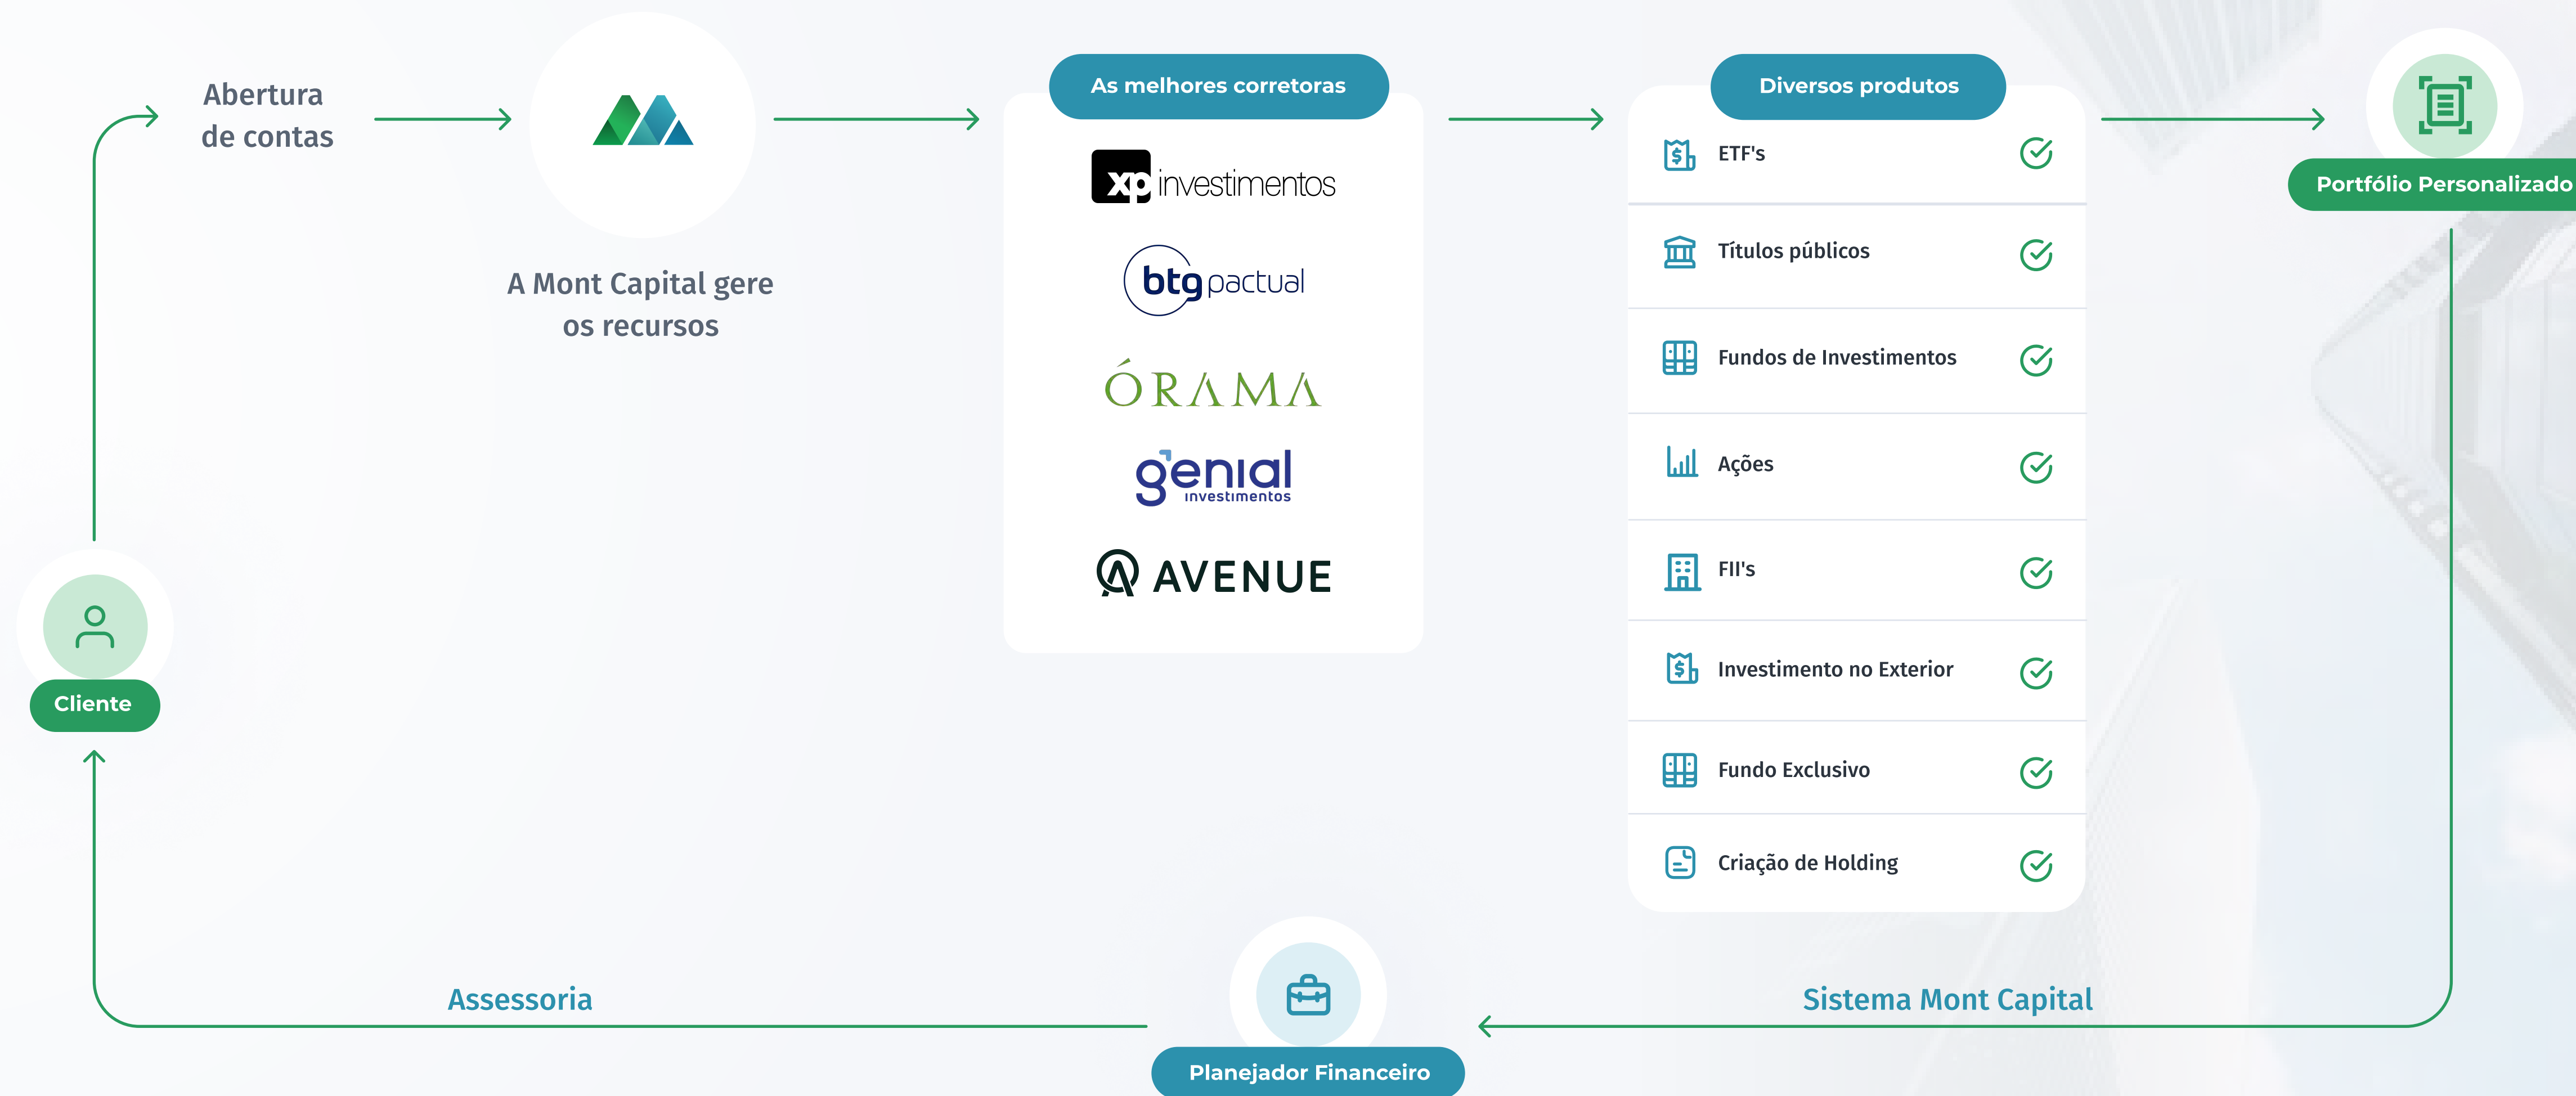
Abertura de contas

A Mont Capital gere os recursos

As melhores corretoras

xp investimentos

btg pactual

ÓRAMA

genial investimentos

AVENUE

Diversos produtos

ETF's

Títulos públicos

Fundos de Investimentos

Ações

FII's

Investimento no Exterior

Fundo Exclusivo

Criação de Holding

Portfólio Personalizado

Cliente

Assessoria

Planejador Financeiro

Sistema Mont Capital